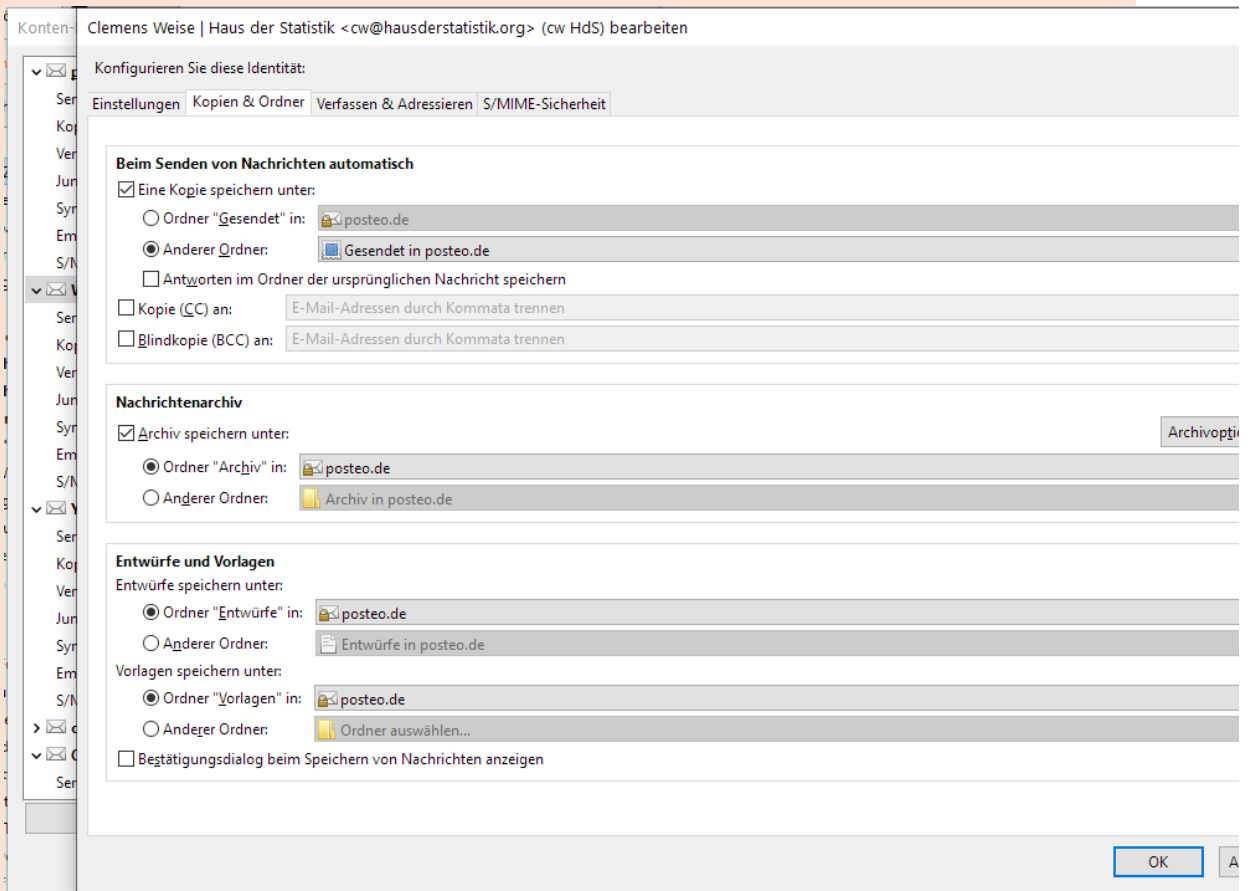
Konten-

Clemens Weise | Haus der Statistik <cw@hausderstatistik.org> (cw HdS) bearbeiten

Konfigurieren Sie diese Identität:

Einstellungen | Kopien & Ordner | Verfassen & Adressieren | S/MIME-Sicherheit

Beim Senden von Nachrichten automatisch
☑ Eine Kopie speichern unter:
○ Ordner "Gesendet" in: posteo.de
◉ Anderer Ordner: Gesendet in posteo.de
☐ Antworten im Ordner der ursprünglichen Nachricht speichern
☐ Kopie (CC) an: E-Mail-Adressen durch Kommata trennen
☐ Blindkopie (BCC) an: E-Mail-Adressen durch Kommata trennen

Nachrichtenarchiv
☑ Archiv speichern unter:
Archivopti
◉ Ordner "Archiv" in: posteo.de
○ Anderer Ordner: Archiv in posteo.de

Entwürfe und Vorlagen
Entwürfe speichern unter:
◉ Ordner "Entwürfe" in: posteo.de
○ Anderer Ordner: Entwürfe in posteo.de
Vorlagen speichern unter:
◉ Ordner "Vorlagen" in: posteo.de
○ Anderer Ordner: Ordner auswählen...
☐ Bestätigungsdialog beim Speichern von Nachrichten anzeigen

Ser
Kop
Ver
Jun
Syn
Em
S/N
Ser
Kop
Ver
Jun
Syn
Em
S/N
Ser
Kop
Ver
Jun
Syn
Em
S/N
Ser

OK
A